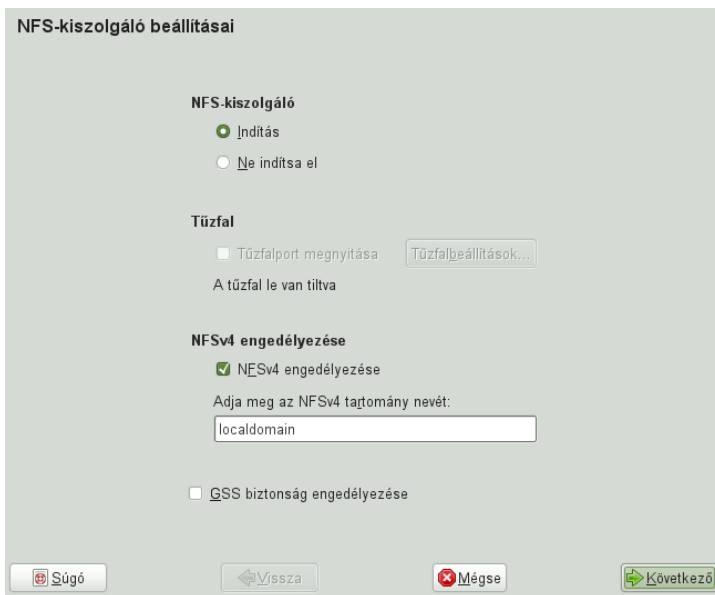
NFS-kiszolgáló beállításai

NFS-kiszolgáló

Indítás

Ne indítsa el

Tűzfal

Tűzfalport megnyitása

Tűzfalbeállítások...

A tűzfal le van tiltva

NFSv4 engedélyezése

NFSv4 engedélyezése

Adja meg az NFSv4 tartomány nevét:

localdomain

GSS biztonság engedélyezése

Súgó

Vissza

Mégse

Következő